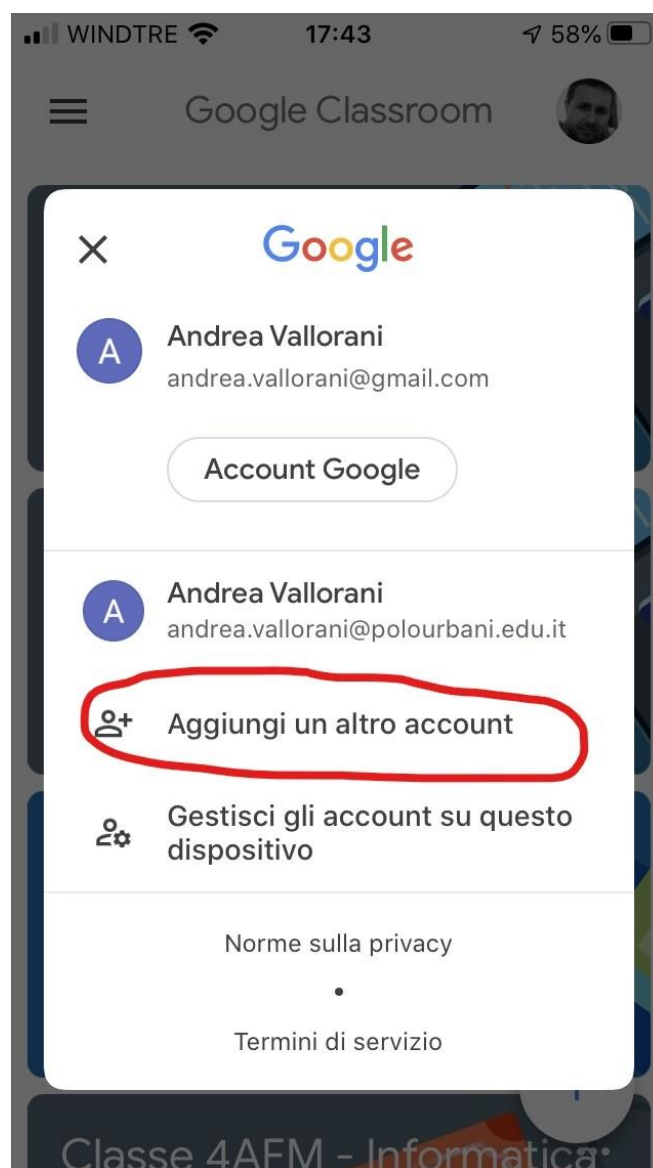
WINDTRE 17:43 58%

Google Classroom

Google

A
Andrea Vallorani
andrea.vallorani@gmail.com

Account Google

A
Andrea Vallorani
andrea.vallorani@polourbani.edu.it

Aggiungi un altro account

Gestisci gli account su questo dispositivo

Norme sulla privacy

•

Termini di servizio

Classe 4AFM - Informatica: